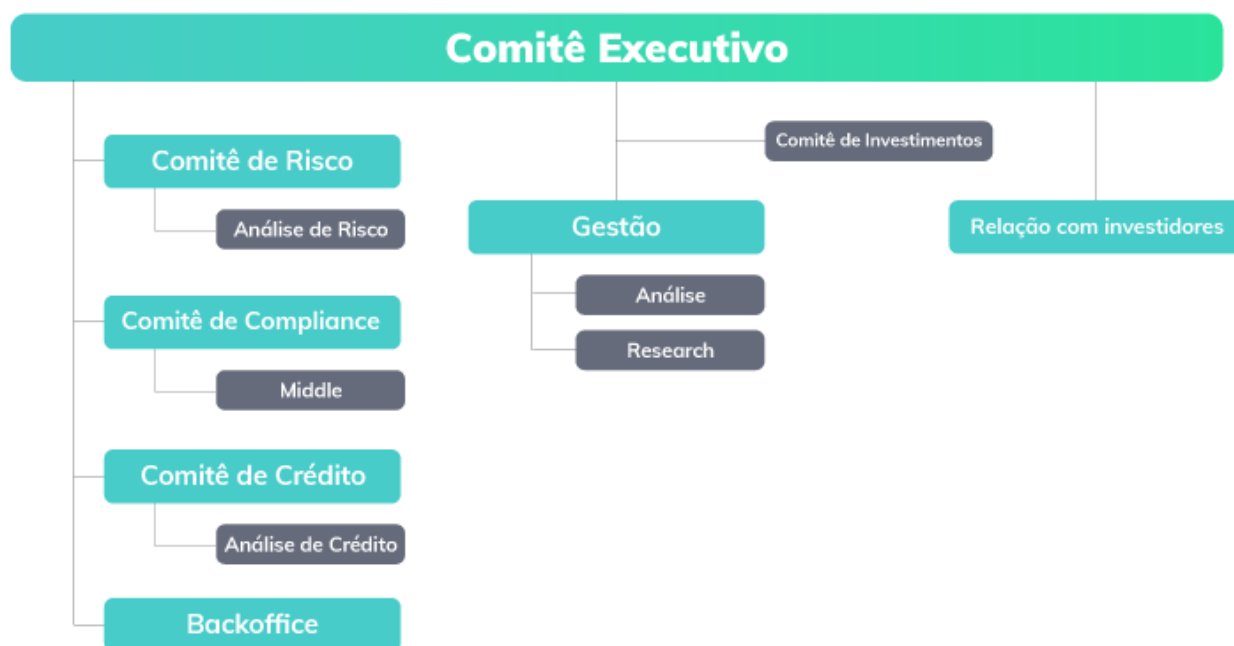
Comitê Executivo

Comitê de Risco

Análise de Risco

Comitê de Compliance

Middle

Comitê de Crédito

Análise de Crédito

Backoffice

Comitê de Investimentos

Gestão

Análise

Research

Relação com investidores